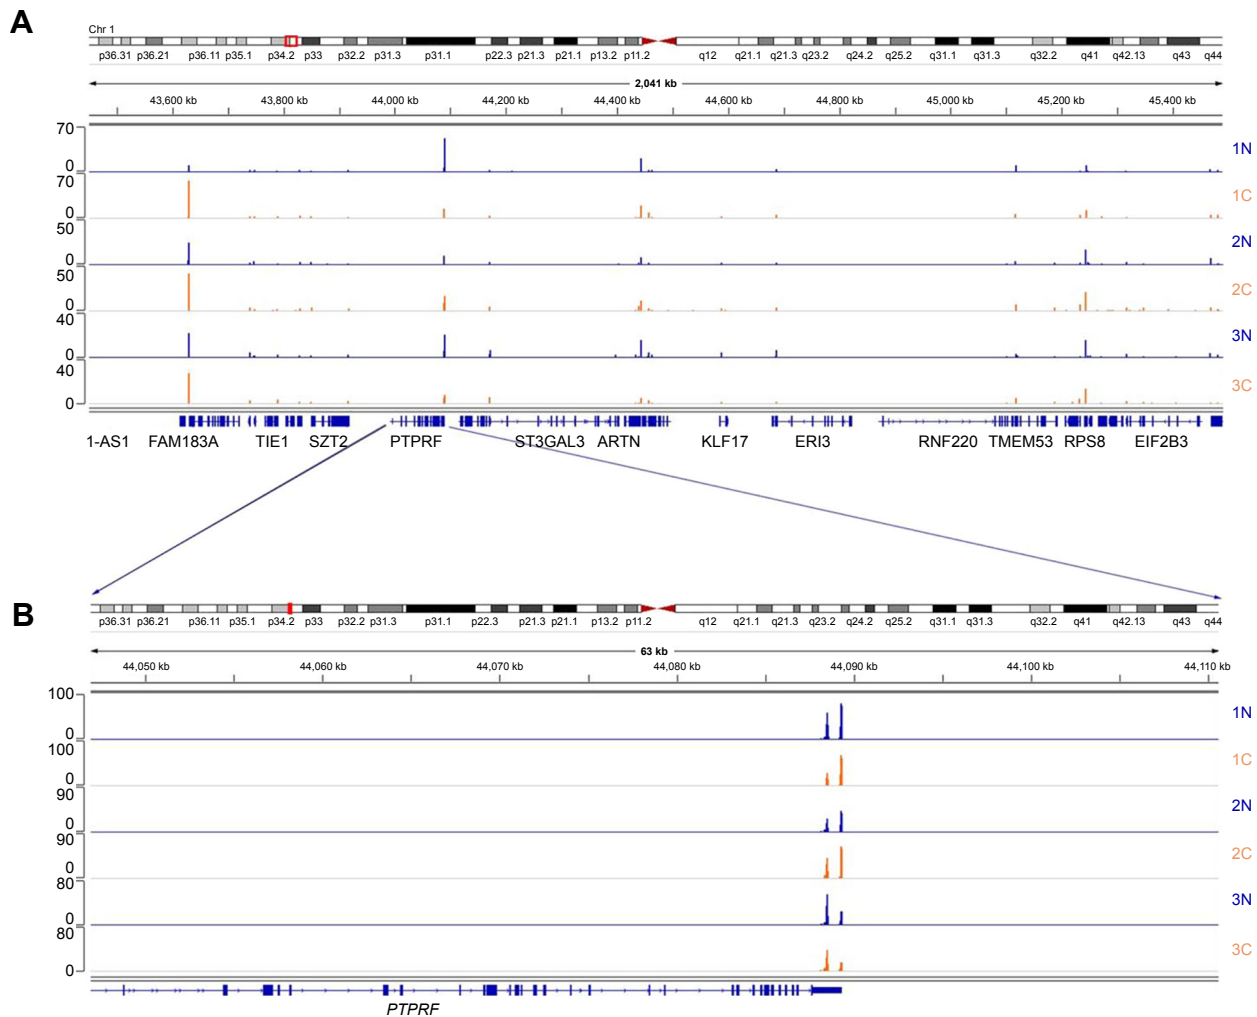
A

Chr 1

p36.31 p36.21 p36.11 p35.1 p34.2 p33 p32.2 p31.3 p31.1 p22.3 p21.3 p21.1 p13.2 p11.2 q12 q21.1 q21.3 q23.2 q24.2 q25.2 q31.1 q31.3 q32.2 q41 q42.13 q43 q44

2,041 kb

43,600 kb 43,800 kb 44,000 kb 44,200 kb 44,400 kb 44,600 kb 44,800 kb 45,000 kb 45,200 kb 45,400 kb

70
0
1N
70
0
1C
50
0
2N
50
0
2C
40
0
3N
40
0
3C

1-AS1 FAM183A TIE1 SZT2 PTPRF ST3GAL3 ARTN KLF17 ERI3 RNF220 TMEM53 RPS8 EIF2B3

B

p36.31 p36.21 p36.11 p35.1 p34.2 p33 p32.2 p31.3 p31.1 p22.3 p21.3 p21.1 p13.2 p11.2 q12 q21.1 q21.3 q23.2 q24.2 q25.2 q31.1 q31.3 q32.2 q41 q42.13 q43 q44

63 kb

44,050 kb 44,060 kb 44,070 kb 44,080 kb 44,090 kb 44,100 kb 44,110 kb

100
0
1N
100
0
1C
90
0
2N
90
0
2C
80
0
3N
80
0
3C

PTPRF